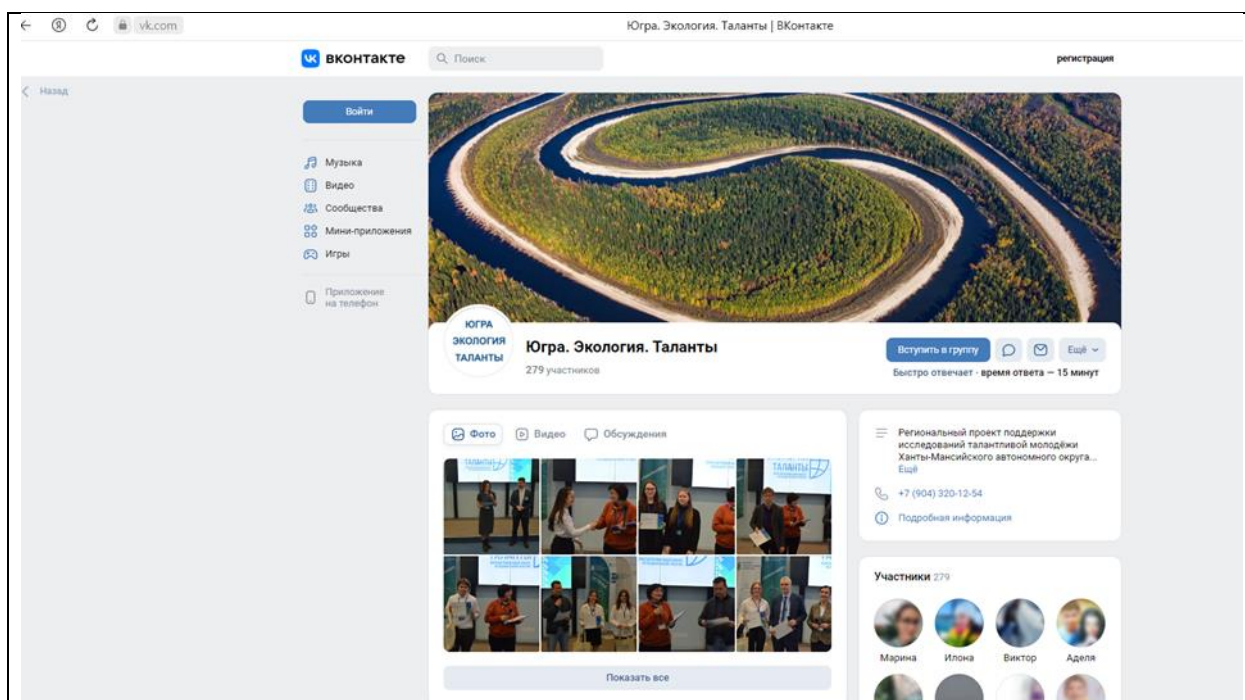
vk.com

Югра. Экология. Таланты | ВКонтакте

ВКОНТАКТЕ

Поиск

регистрация

Назад

Войти

Музыка
Видео
Сообщества
Мини-приложения
Игры

Приложение на телефон

ЮГРА ЭКОЛОГИЯ ТАЛАНТЫ

Югра. Экология. Таланты

279 участников

Вступить в группу

Ещё

Быстро отвечает · время ответа — 15 минут

Фото
Видео
Обсуждения

ТАЛАНТЫ

Показать все

Региональный проект поддержки исследований талантливой молодёжи Ханты-Мансийского автономного округа...
Ещё

+7 (904) 320-12-54

Подробная информация

Участники 279

Марина
Илона
Виктор
Аделя